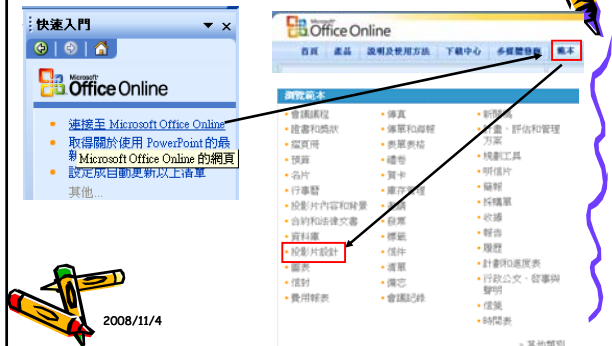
快速入門

Microsoft Office Online

連接至 Microsoft Office Online

取得關於使用 PowerPoint 的最

Microsoft Office Online 的網頁

設定成自動更新以上清單

其他...

Microsoft Office Online

首頁 產品 說明及使用方法 下載中心 多媒體藝廊 範本

瀏覽範本

會議議程

證書和獎狀

individuals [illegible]

預算

名片

行事曆

投影片內容和背景

合約和法律文書

資料庫

投影片設計

圖表

信封

費用報表

傳真

傳單和海報

表單表格

禮卷

賀卡

庫存管理

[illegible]

發票

標籤

信件

清單

備忘

會議記錄

新聞稿

計畫、評估和管理方案

規劃工具

明信片

簡報

採購單

收據

報告

履歷

計劃和進度表

行政公文、營業與聲明

信箋

時間表

其他類別

2008/11/4